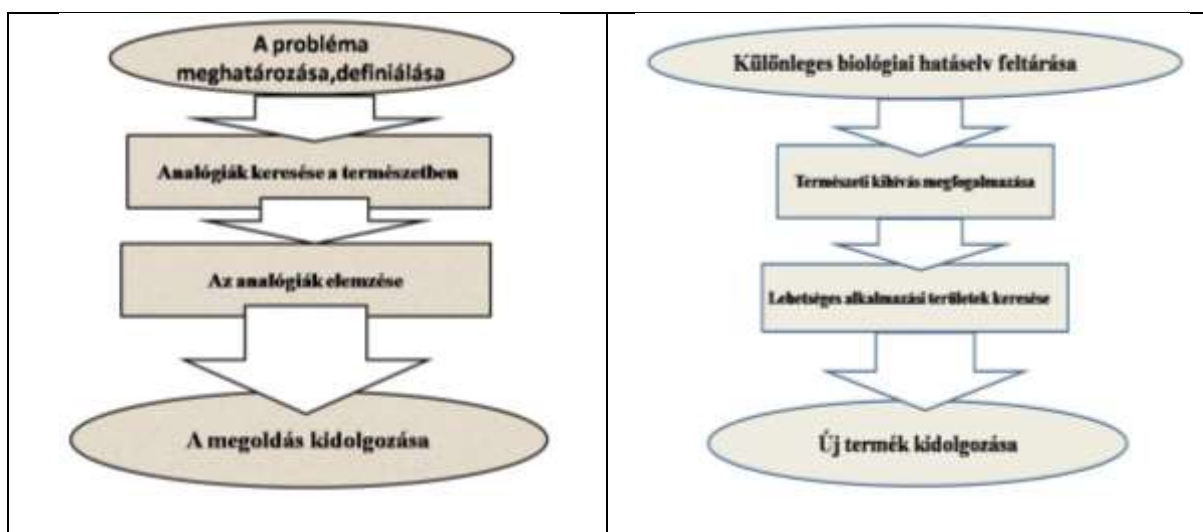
A probléma meghatározása,definiálása

Analógiák keresése a természetben

Az analógiák elemzése

A megoldás kidolgozása

Különleges biológiai hatáselv feltárása

Természeti kihívás megfogalmazása

Lehetséges alkalmazási területek keresése

Új termék kidolgozása